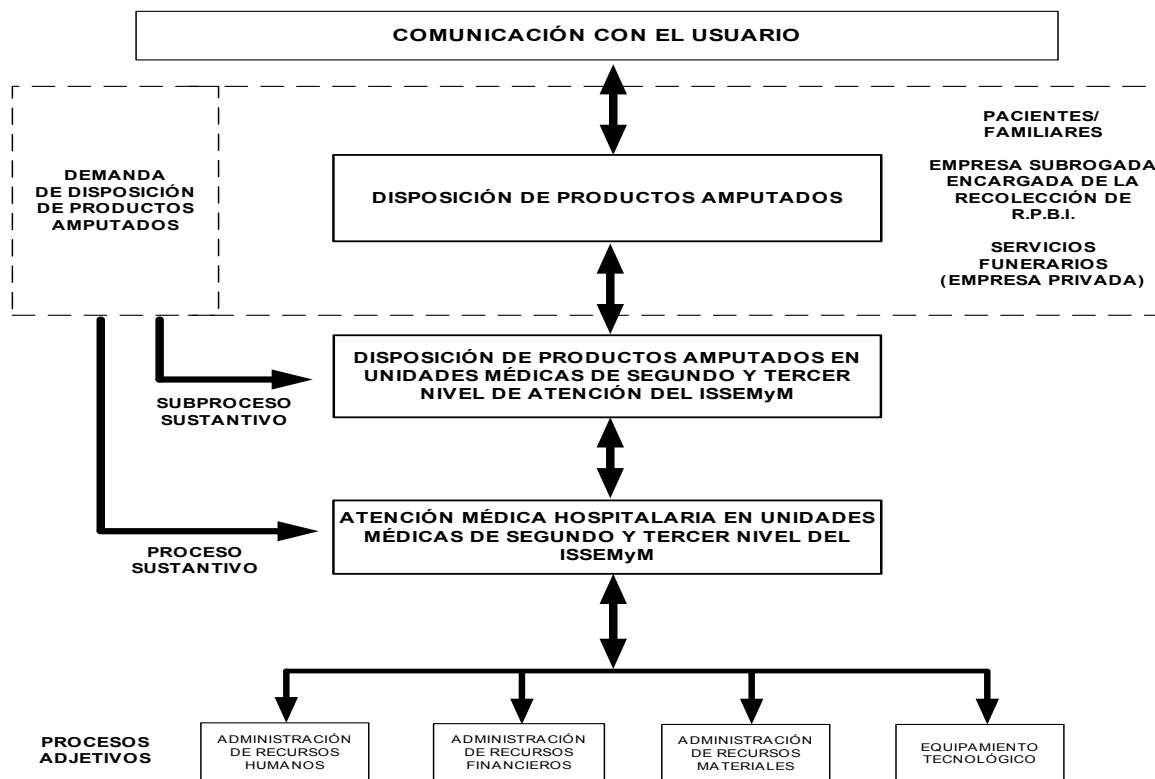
COMUNICACIÓN CON EL USUARIO

DEMANDA DE DISPOSICIÓN DE PRODUCTOS AMPUTADOS

DISPOSICIÓN DE PRODUCTOS AMPUTADOS

PACIENTES/ FAMILIARES

EMPRESA SUBROGADA ENCARGADA DE LA RECOLECCIÓN DE R.P.B.I.

SERVICIOS FUNERARIOS (EMPRESA PRIVADA)

DISPOSICIÓN DE PRODUCTOS AMPUTADOS EN UNIDADES MÉDICAS DE SEGUNDO Y TERCER NIVEL DE ATENCIÓN DEL ISSEMyM

SUBPROCESO SUSTANTIVO

ATENCIÓN MÉDICA HOSPITALARIA EN UNIDADES MÉDICAS DE SEGUNDO Y TERCER NIVEL DEL ISSEMyM

PROCESO SUSTANTIVO

PROCESOS ADJETIVOS

ADMINISTRACIÓN DE RECURSOS HUMANOS

ADMINISTRACIÓN DE RECURSOS FINANCIEROS

ADMINISTRACIÓN DE RECURSOS MATERIALES

EQUIPAMIENTO TECNOLÓGICO